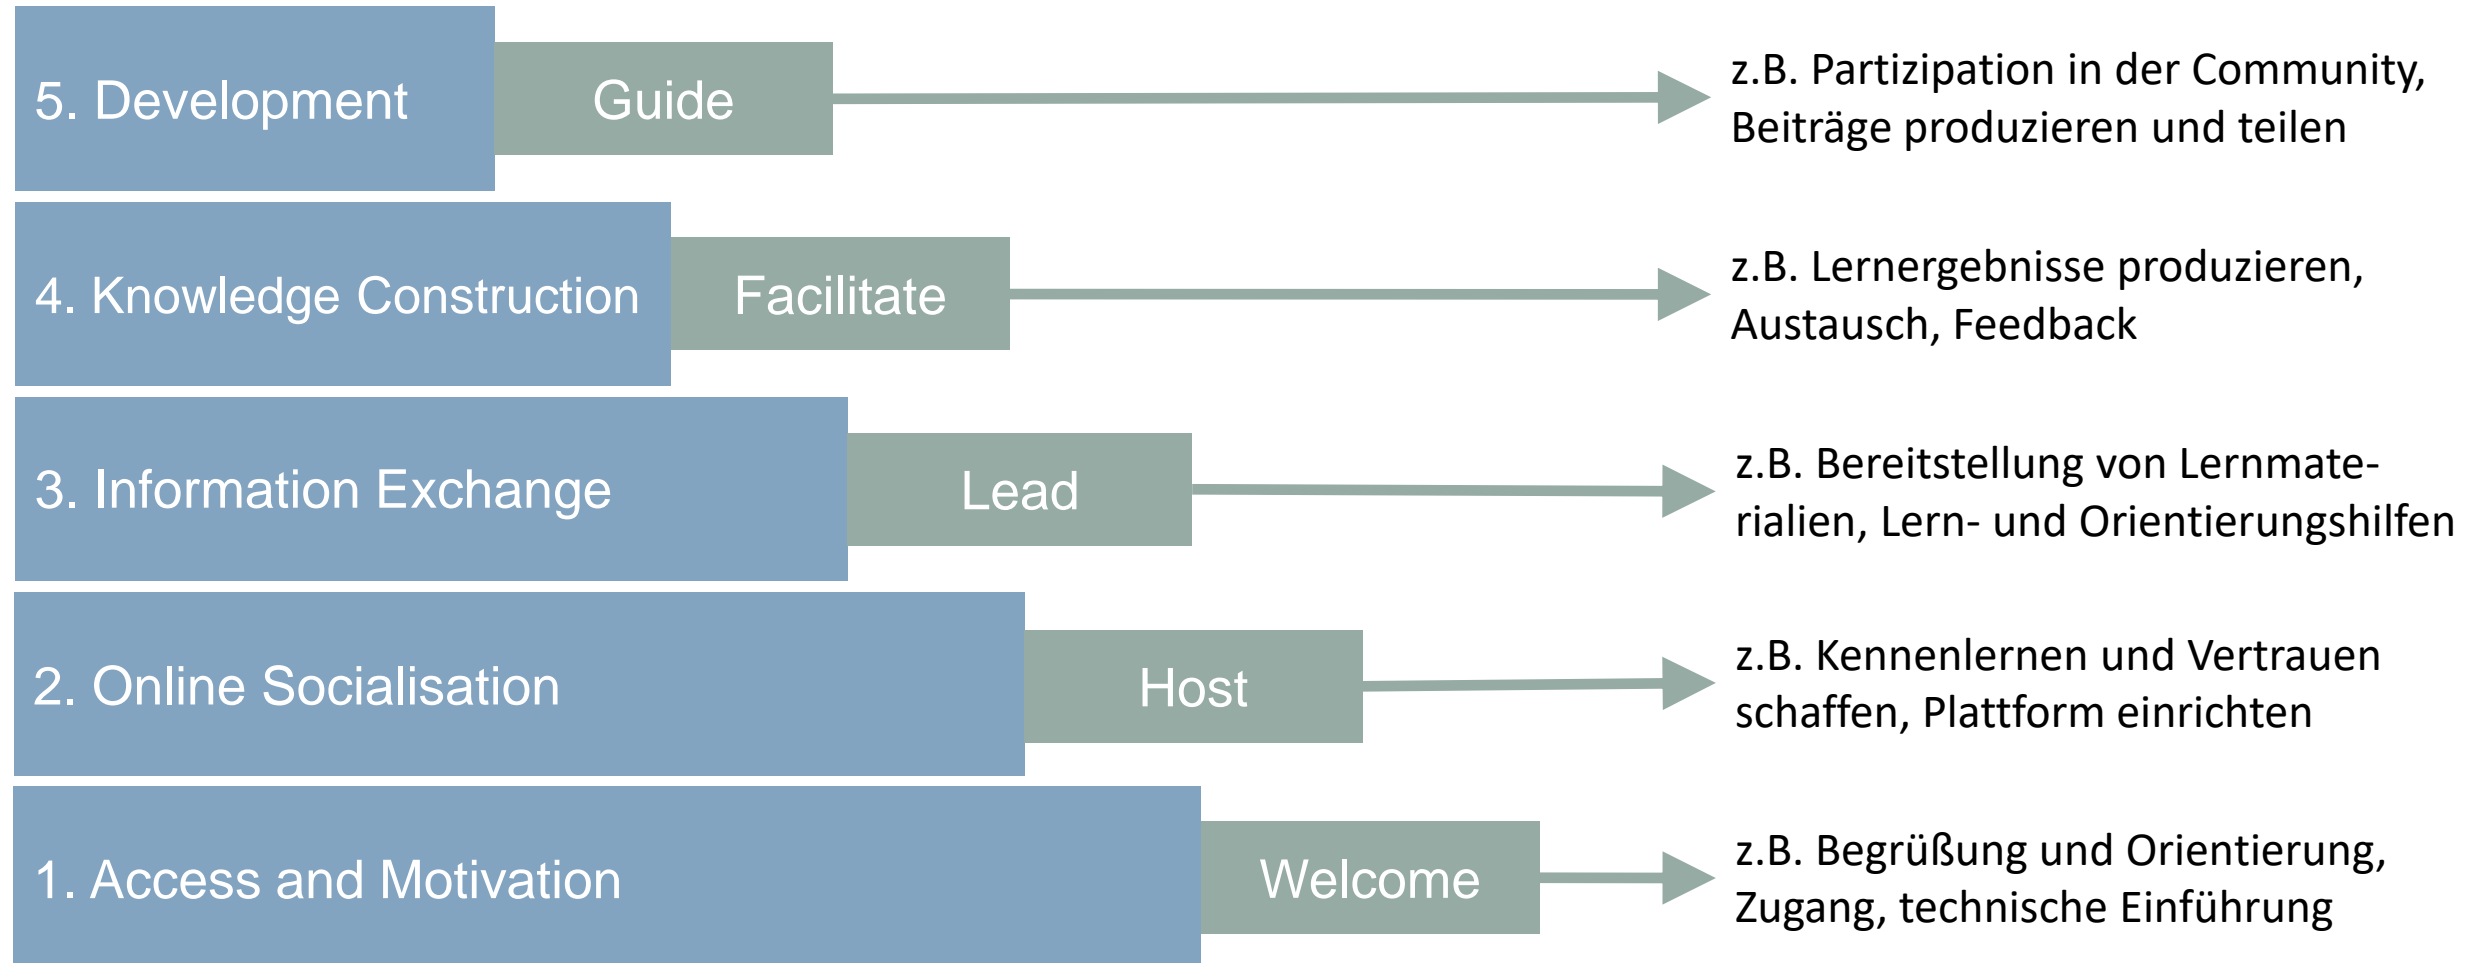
5. Development

Guide

z.B. Partizipation in der Community, Beiträge produzieren und teilen

4. Knowledge Construction

Facilitate

z.B. Lernergebnisse produzieren, Austausch, Feedback

3. Information Exchange

Lead

z.B. Bereitstellung von Lernmaterialien, Lern- und Orientierungshilfen

2. Online Socialisation

Host

z.B. Kennenlernen und Vertrauen schaffen, Plattform einrichten

1. Access and Motivation

Welcome

z.B. Begrüßung und Orientierung, Zugang, technische Einführung